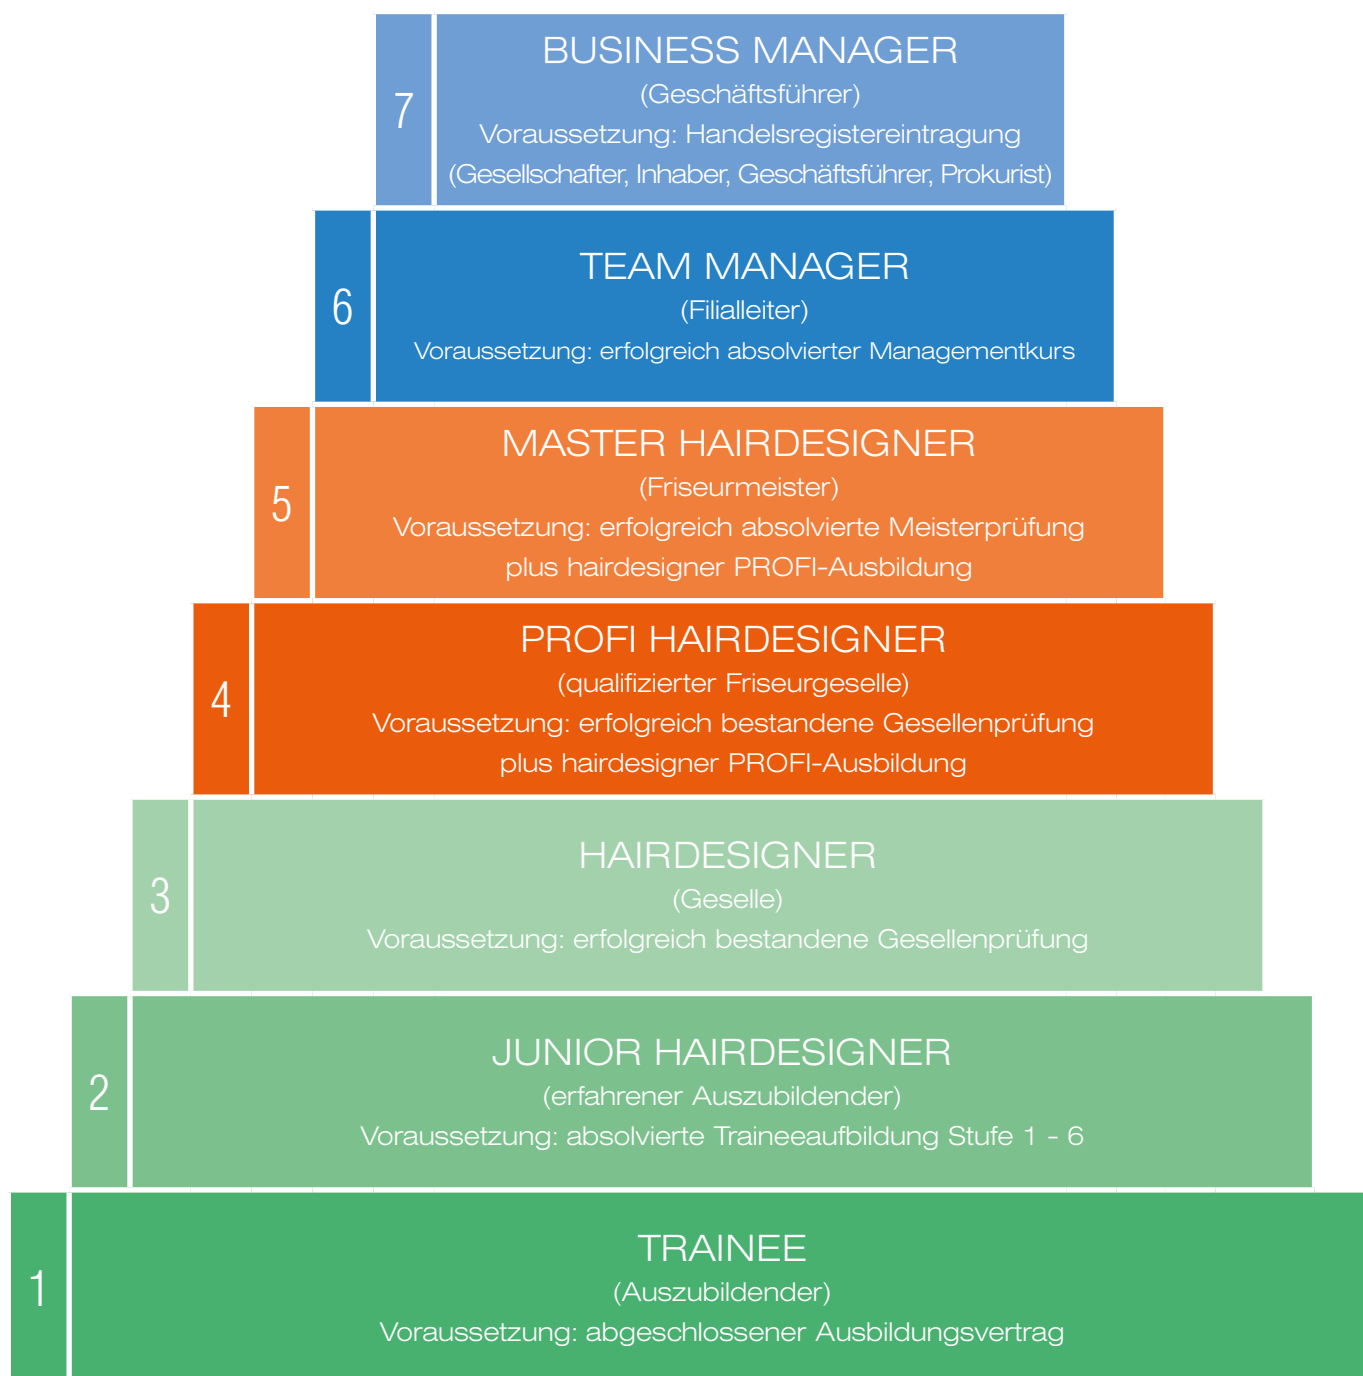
7
BUSINESS MANAGER
(Geschäftsführer)
Voraussetzung: Handelsregistereintragung
(Gesellschafter, Inhaber, Geschäftsführer, Prokurist)

6
TEAM MANAGER
(Filialleiter)
Voraussetzung: erfolgreich absolvierter Managementkurs

5
MASTER HAIRDESIGNER
(Friseurmeister)
Voraussetzung: erfolgreich absolvierte Meisterprüfung
plus hairdesigner PROFI-Ausbildung

4
PROFI HAIRDESIGNER
(qualifizierter Friseurgeselle)
Voraussetzung: erfolgreich bestandene Gesellenprüfung
plus hairdesigner PROFI-Ausbildung

3
HAIRDESIGNER
(Geselle)
Voraussetzung: erfolgreich bestandene Gesellenprüfung

2
JUNIOR HAIRDESIGNER
(erfahrener Auszubildender)
Voraussetzung: absolvierte Traineeaufbildung Stufe 1 - 6

1
TRAINEE
(Auszubildender)
Voraussetzung: abgeschlossener Ausbildungsvertrag